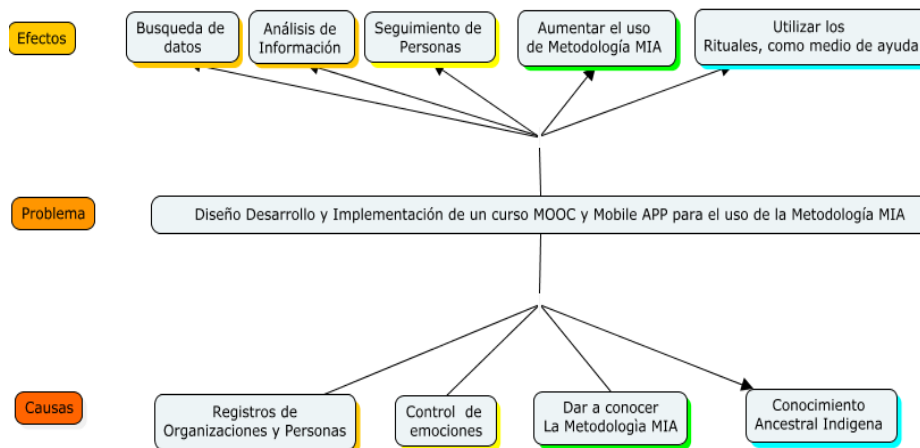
Efectos

Busqueda de datos

Análisis de Información

Seguimiento de Personas

Aumentar el uso de Metodología MIA

Utilizar los Rituales, como medio de ayuda

Problema

Diseño Desarrollo y Implementación de un curso MOOC y Mobile APP para el uso de la Metodología MIA

Causas

Registros de Organizaciones y Personas

Control de emociones

Dar a conocer La Metodologia MIA

Conocimiento Ancestral Indigena